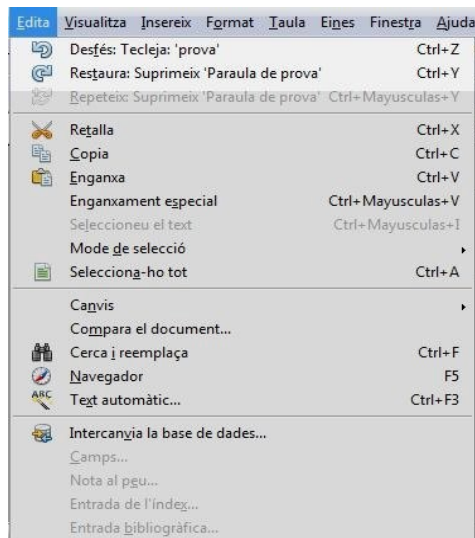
Edita Visualitza Insereix Format Taula Eines Finestra Ajuda

Desfés: Tecleja: 'prova' Ctrl+Z
Restaura: Suprimeix 'Paraula de prova' Ctrl+Y
Repeteix: Suprimeix 'Paraula de prova' Ctrl+Mayusculas+Y

Retalla Ctrl+X
Copia Ctrl+C
Enganxa Ctrl+V
Enganxament especial Ctrl+Mayusculas+V
Seleccioneu el text Ctrl+Mayusculas+I
Mode de selecció
Selecciona-ho tot Ctrl+A

Canvis
Compara el document...
Cerca i reemplaça Ctrl+F
Navegador F5
Text automàtic... Ctrl+F3

Intercanvia la base de dades...
Camps...
Nota al peu...
Entrada de l'índex...
Entrada bibliogràfica...